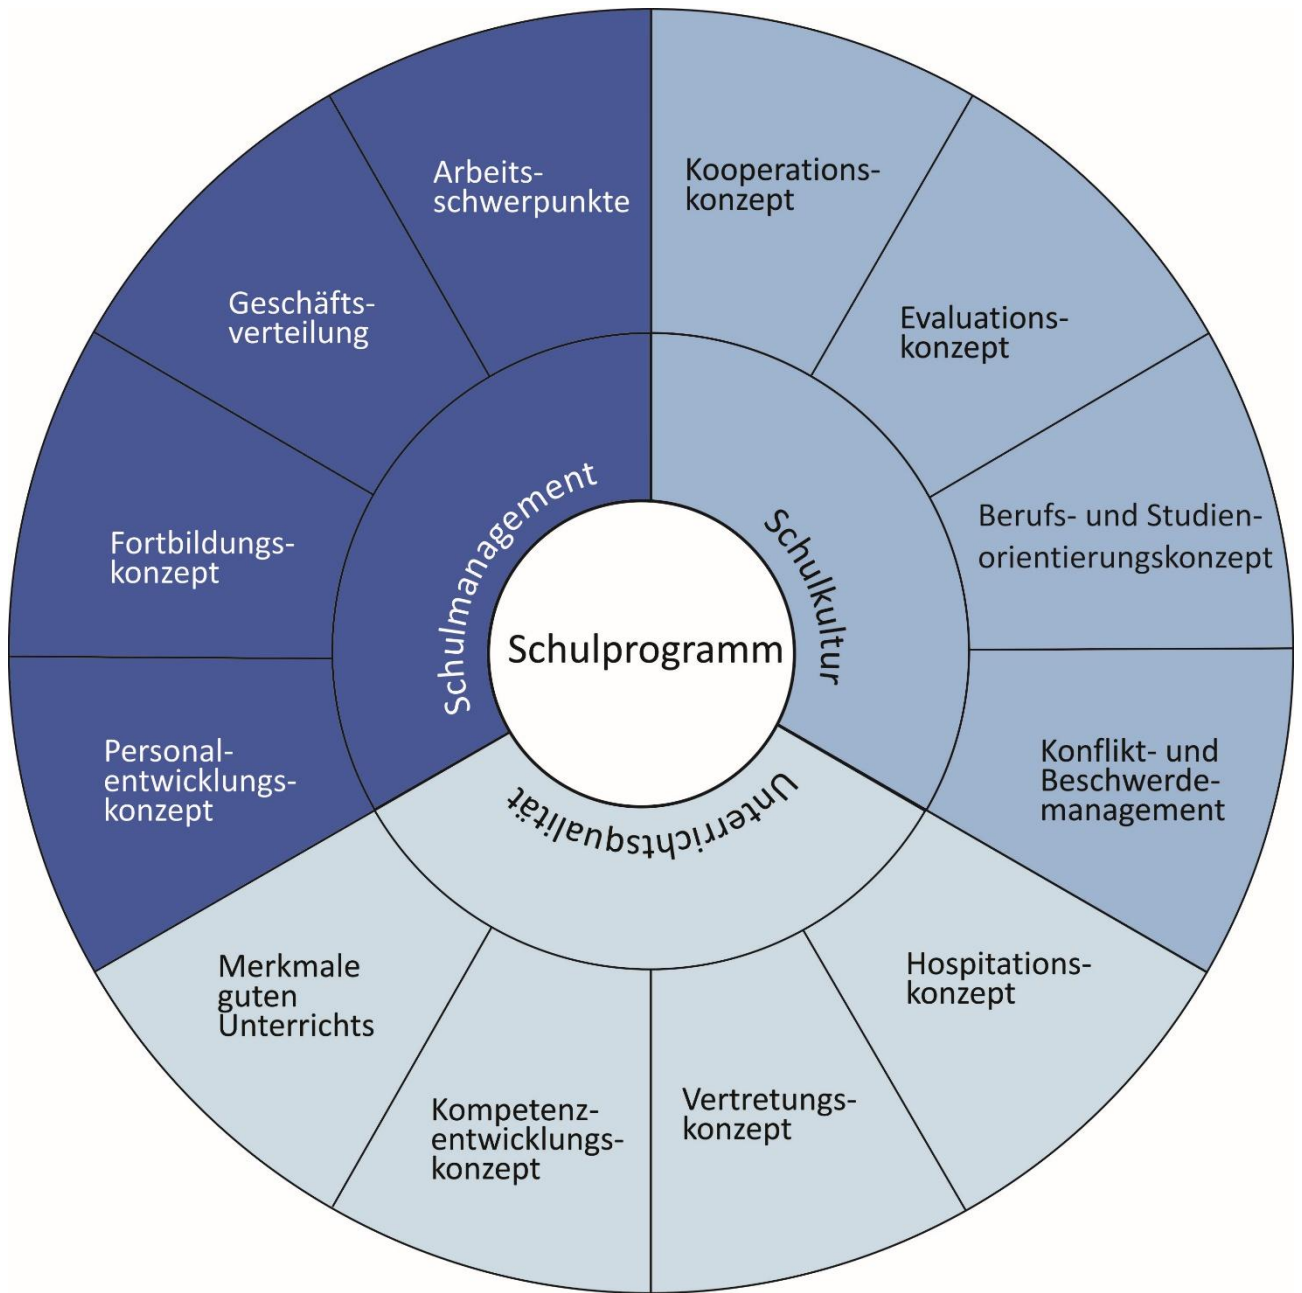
Schulprogramm

Schulmanagement

Arbeitsschwerpunkte

Geschäftsverteilung

Fortbildungskonzept

Personalentwicklungskonzept

Schulkultur

Kooperationskonzept

Evaluationskonzept

Berufs- und Studienorientierungskonzept

Konflikt- und Beschwerdemanagement

Unterrichtsqualität

Hospitationskonzept

Vertretungskonzept

Kompetenzentwicklungskonzept

Merkmale guten Unterrichts